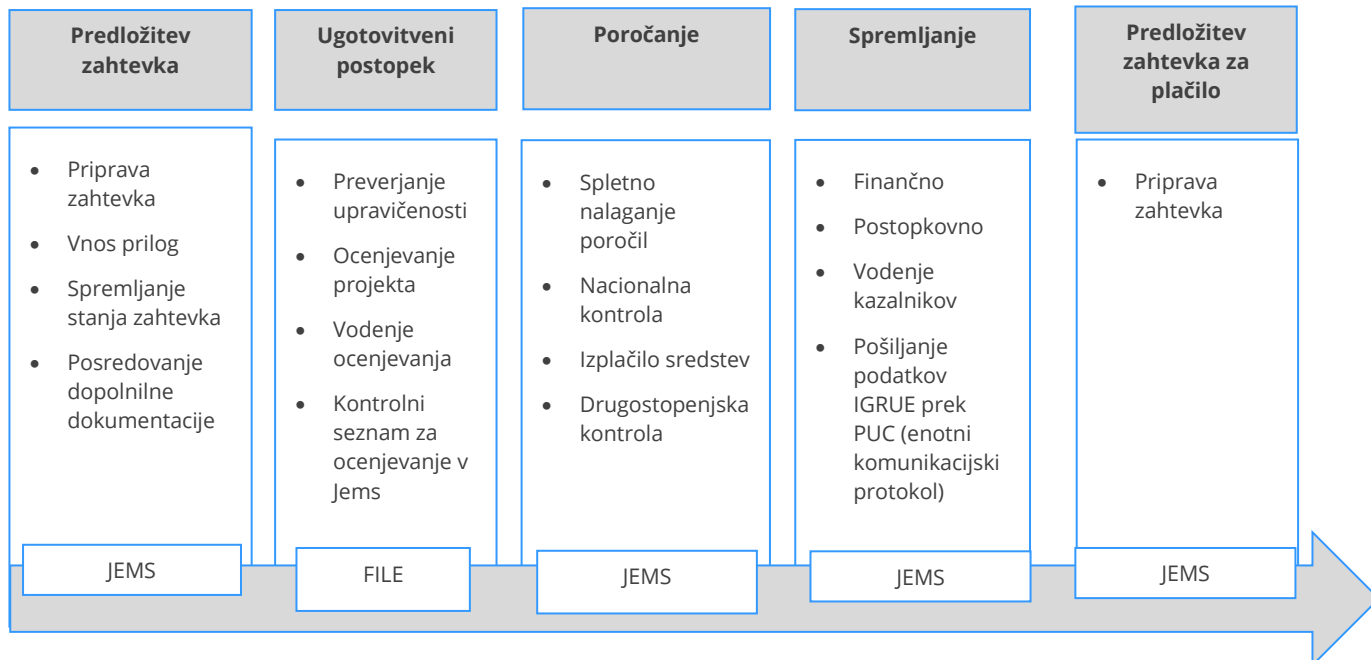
Predložitev zahtevka

- Priprava zahtevka
- Vnos prilog
- Spremljanje stanja zahtevka
- Posredovanje dopolnilne dokumentacije

JEMS

Ugotovitveni postopek

- Preverjanje upravičenosti
- Ocenjevanje projekta
- Vodenje ocenjevanja
- Kontrolni seznam za ocenjevanje v Jems

FILE

Poročanje

- Spletno nalaganje poročil
- Nacionalna kontrola
- Izplačilo sredstev
- Drugostopenjska kontrola

JEMS

Spremljanje

- Finančno
- Postopkovno
- Vodenje kazalnikov
- Pošiljanje podatkov IGRUE prek PUC (enotni komunikacijski protokol)

JEMS

Predložitev zahtevka za plačilo

- Priprava zahtevka

JEMS